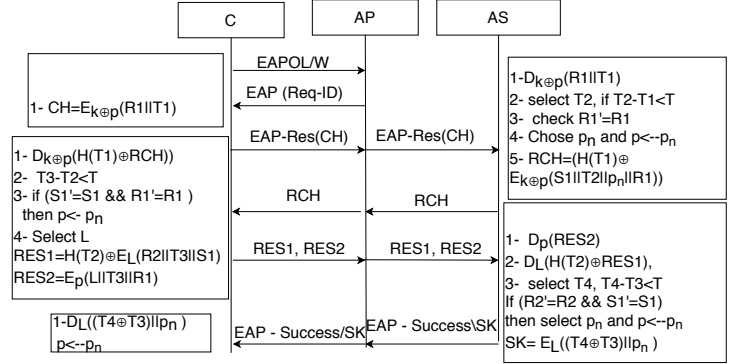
C

AP

AS

EAPOL/W

EAP (Req-ID)

1- CH=$E_{k\oplus p}$(R1IIT1)

1-$D_{k\oplus p}$(R1IIT1)
2- select T2, if T2-T1<T
3- check R1'=R1
4- Chose $p_n$ and p<--$p_n$
5- RCH=(H(T1)$\oplus$ $E_{k\oplus p}$(S1IIT2IIp$_n$IIR1))

EAP-Res(CH)

EAP-Res(CH)

1- $D_{k\oplus p}$(H(T1)$\oplus$RCH))
2- T3-T2<T
3- if (S1'=S1 && R1'=R1 ) then p<- $p_n$
4- Select L
RES1=H(T2)$\oplus$$E_L$(R2IIT3IIS1)
RES2=$E_p$(LIIT3IIR1)

RCH

RCH

RES1, RES2

RES1, RES2

1- $D_p$(RES2)
2- $D_L$(H(T2)$\oplus$RES1),
3- select T4, T4-T3<T
If (R2'=R2 && S1'=S1)
then select $p_n$ and p<--$p_n$
SK= $E_L$((T4$\oplus$T3)IIp$_n$ )

1-$D_L$((T4$\oplus$T3)IIp$_n$ )
p<--$p_n$

EAP - Success/SK

EAP - Success\SK